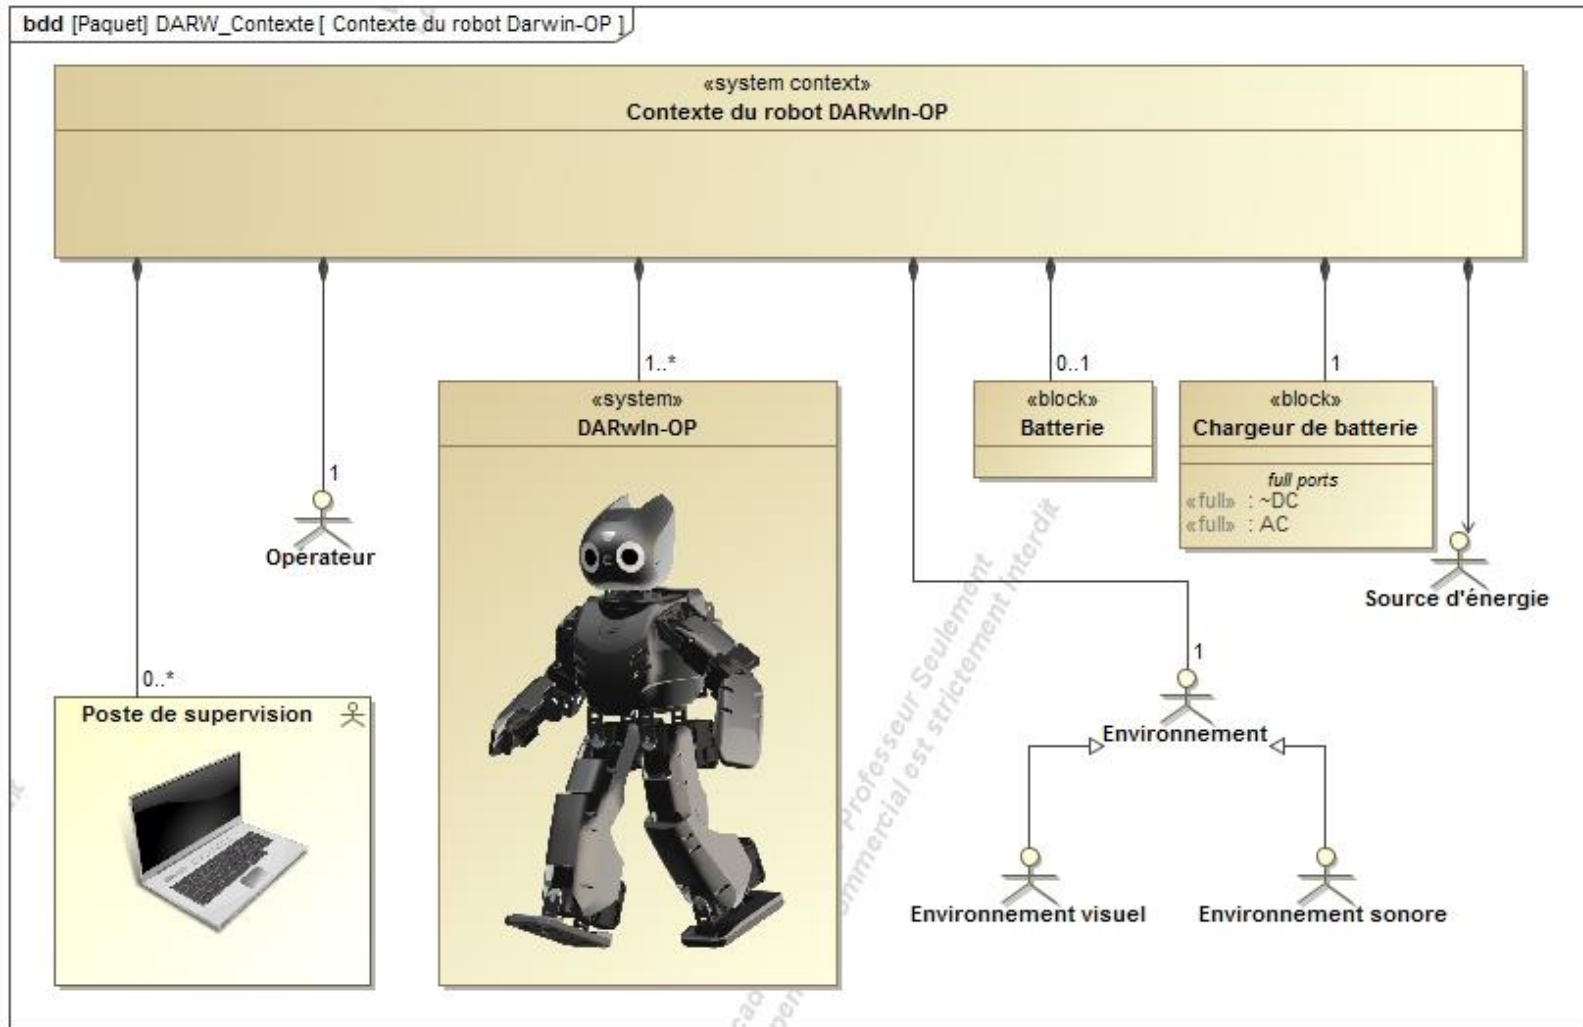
bdd [Paquet] DARW_Contexte [ Contexte du robot Darwin-OP ]

«system context»
Contexte du robot DARwIn-OP

1..*

«system»
DARwIn-OP

0..1

«block»
Batterie

1

«block»
Chargeur de batterie

full ports
«full» : ~DC
«full» : AC

1

Operateur

Source d'énergie

0..*

Poste de supervision

1

Environnement

Environnement visuel

Environnement sonore

Professeur Seulement
commercial est strictement interdit